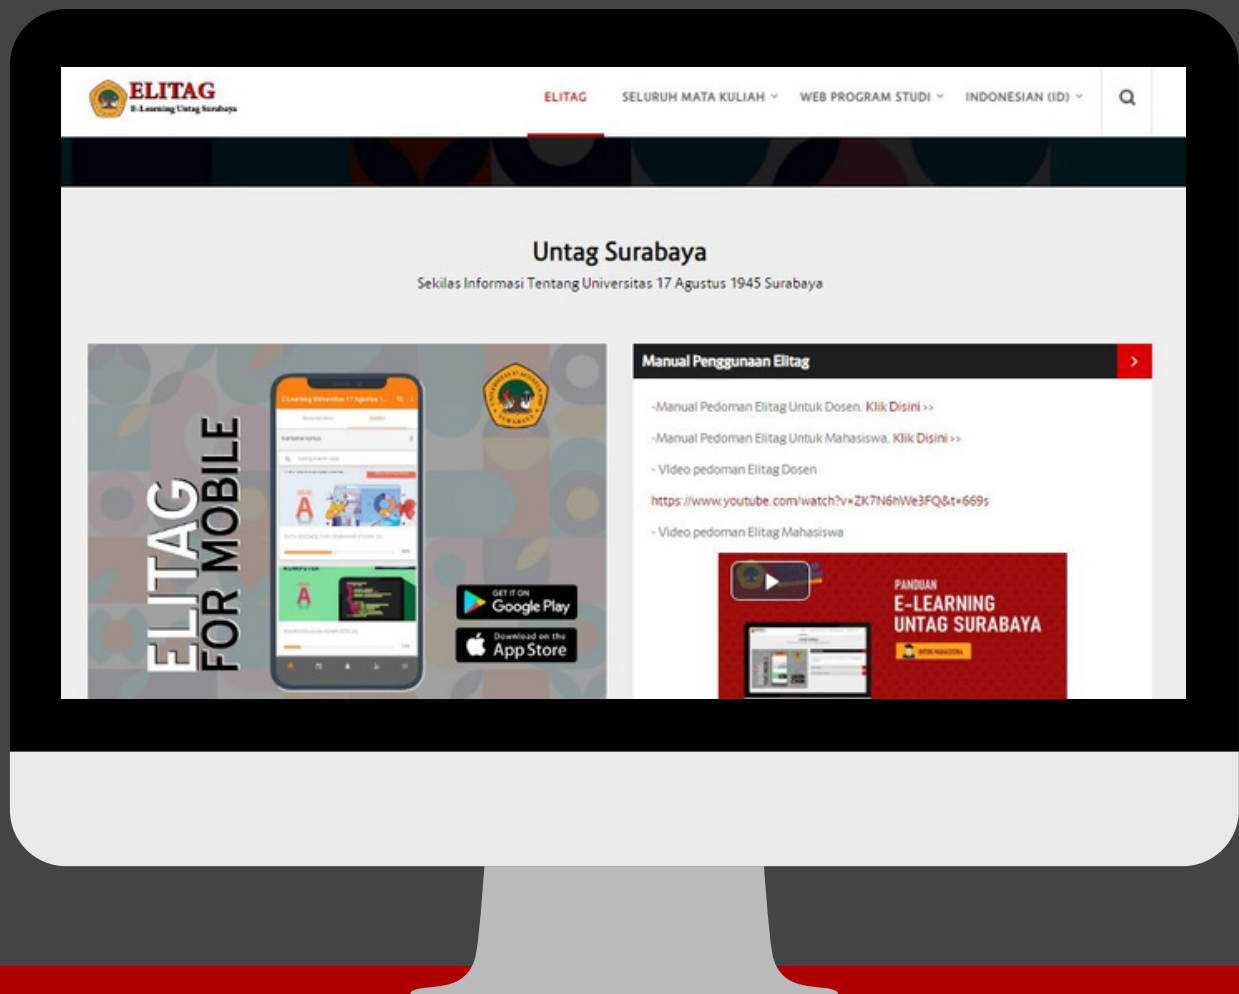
ELITAG
E-Learning Untag Surabaya

ELITAG SELURUH MATA KULIAH WEB PROGRAM STUDI INDONESIAN (ID)

Untag Surabaya

Sekilas Informasi Tentang Universitas 17 Agustus 1945 Surabaya

ELITAG FOR MOBILE

GET IT ON Google Play

Download on the App Store

Manual Penggunaan Elitag

-Manual Pedoman Elitag Untuk Dosen. Klik Disini ››

-Manual Pedoman Elitag Untuk Mahasiswa. Klik Disini ››

- Video pedoman Elitag Dosen

https://www.youtube.com/watch?v=ZK7N6hWe3FQ&t=669s

- Video pedoman Elitag Mahasiswa

PANDUAN
E-LEARNING
UNTAG SURABAYA
UNTUK MAHASISWA